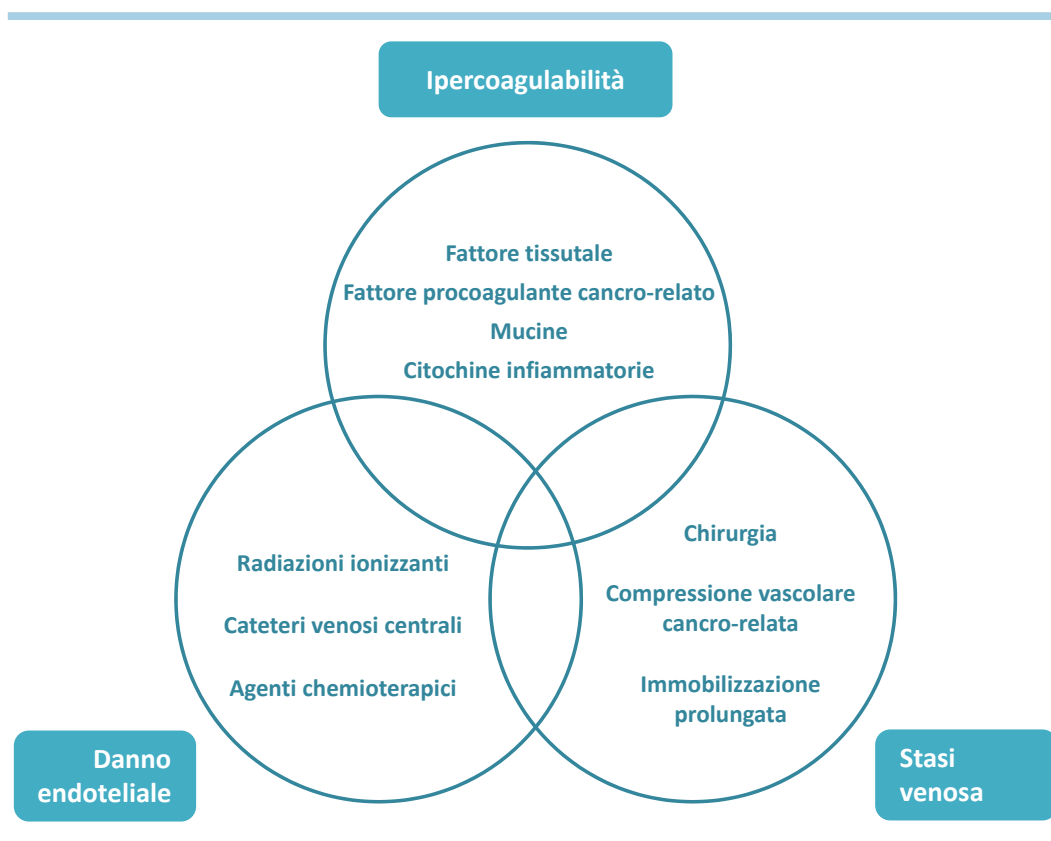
Ipercoagulabilità

Fattore tissutale
Fattore procoagulante cancro-relato
Mucine
Citochine infiammatorie

Radiazioni ionizzanti

Cateteri venosi centrali

Agenti chemioterapici

Chirurgia

Compressione vascolare cancro-relata

Immobilizzazione prolungata

Danno endoteliale

Stasi venosa